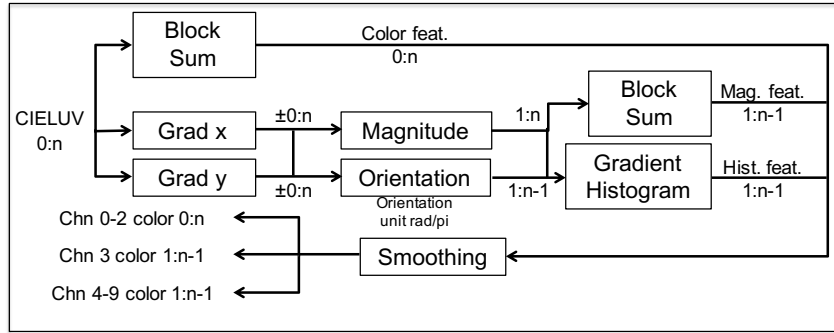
Block Sum

Color feat.
0:n

CIELUV
0:n

Grad x

Grad y

±0:n

±0:n

Magnitude

Orientation

Orientation unit rad/pi

1:n

1:n-1

Block Sum

Gradient Histogram

Mag. feat.
1:n-1

Hist. feat.
1:n-1

Chn 0-2 color 0:n

Chn 3 color 1:n-1

Chn 4-9 color 1:n-1

Smoothing